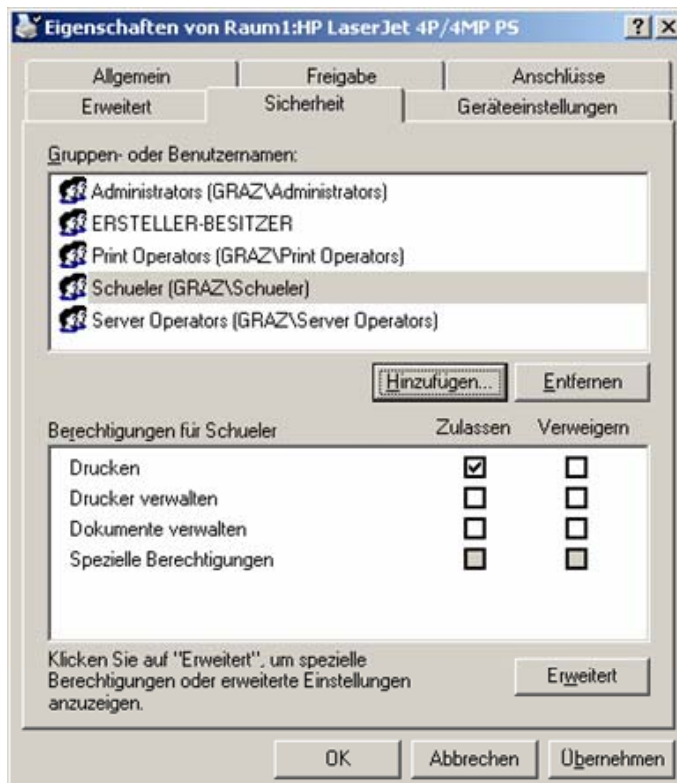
Eigenschaften von Raum1:HP LaserJet 4P/4MP PS

?

X

Allgemein

Freigabe

Anschlüsse

Erweitert

Sicherheit

Geräteeinstellungen

Gruppen- oder Benutzernamen:

Administrators (GRAZ\Administrators)

ERSTELLER-BESITZER

Print Operators (GRAZ\Print Operators)

Schueler (GRAZ\Schueler)

Server Operators (GRAZ\Server Operators)

Hinzufügen...

Entfernen

Berechtigungen für Schueler

| | Zulassen | Verweigern |
|---|---|---|
| Drucken | ☑ | ☐ |
| Drucker verwalten | ☐ | ☐ |
| Dokumente verwalten | ☐ | ☐ |
| Spezielle Berechtigungen | ☐ | ☐ |

Klicken Sie auf "Erweitert", um spezielle Berechtigungen oder erweiterte Einstellungen anzuzeigen.

Erweitert

OK

Abbrechen

Übernehmen